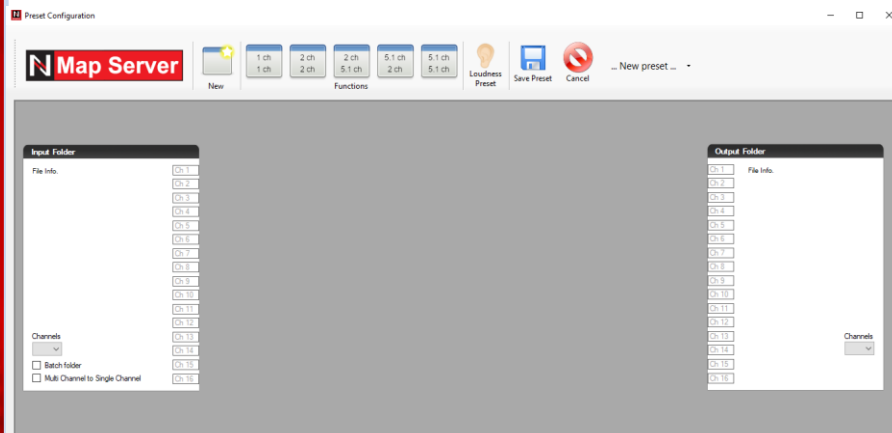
Preset Configuration

N Map Server

New

1 ch
1 ch

2 ch
2 ch

2 ch
5.1 ch

5.1 ch
2 ch

5.1 ch
5.1 ch

Functions

Loudness Preset

Save Preset

Cancel

... New preset ...

Input Folder

File Info.

Ch 1
Ch 2
Ch 3
Ch 4
Ch 5
Ch 6
Ch 7
Ch 8
Ch 9
Ch 10
Ch 11
Ch 12
Ch 13
Ch 14
Ch 15
Ch 16

Channels

Batch folder

Multi Channel to Single Channel

Output Folder

File Info.

Ch 1
Ch 2
Ch 3
Ch 4
Ch 5
Ch 6
Ch 7
Ch 8
Ch 9
Ch 10
Ch 11
Ch 12
Ch 13
Ch 14
Ch 15
Ch 16

Channels